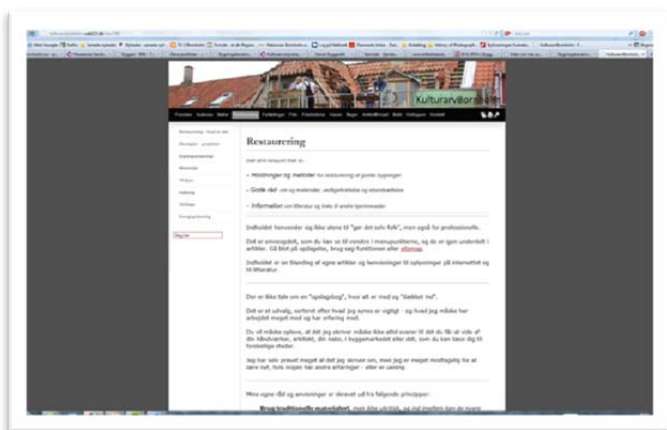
KulturarvBornholm

Restaurering

Holdninger og metoder

Gode råd

Information

Indholdet henvender sig ikke alene til "gør det selv folk", men også for professionelle.

Indholdet er en blanding af egne artikler og henvisninger til oplysninger på internettet og til litteratur.

Der er ikke tale om en "opslagsbog", hvor alt er med og "dækket ind".

Dit er et udvalg, sorteret efter hvad jeg synes er vigtigt - og hvad jeg måske har arbejdet meget med og har erfaring med.

Mine egne råd og anvisninger er skrevet ud fra følgende principper:

Brug traditionelle materialer
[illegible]